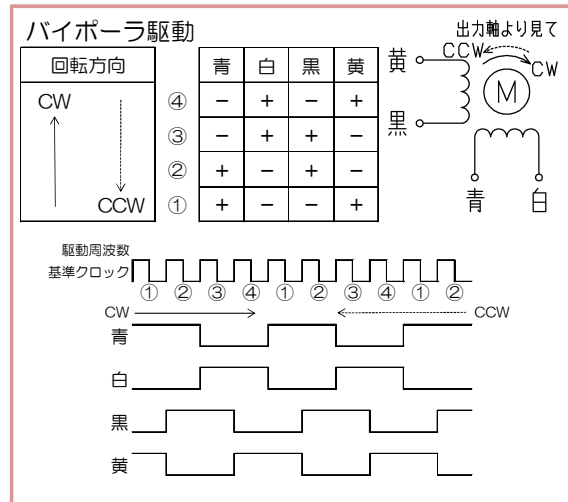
バイポーラ駆動

| 回転方向 | | 青 | 白 | 黒 | 黄 |
|---|---|---|---|---|---|
| CW | ④ | − | + | − | + |
| | ③ | − | + | + | − |
| | ② | + | − | + | − |
| CCW | ① | + | − | − | + |

出力軸より見て
CCW
CW
M
黄
黒
青
白

駆動周波数
基準クロック
① ② ③ ④ ① ② ③ ④ ① ②
CW
CCW
青
白
黒
黄